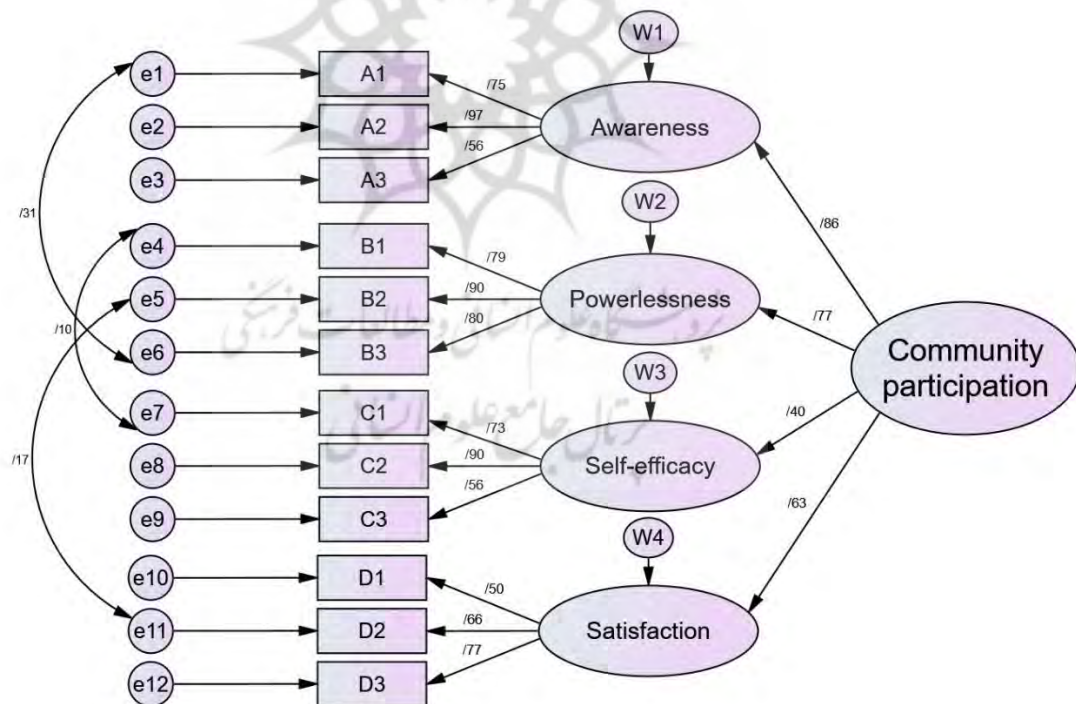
W1

e1 → A1
e2 → A2
e3 → A3

/75
/97
/56

Awareness

/31

W2

e4 → B1
e5 → B2
e6 → B3

/79
/90
/80

Powerlessness

/86

/77

/10

Community participation

W3

e7 → C1
e8 → C2
e9 → C3

/73
/90
/56

Self-efficacy

/40

/17

/63

W4

e10 → D1
e11 → D2
e12 → D3

/50
/66
/77

Satisfaction

پژوهشگاه علوم انسانی و مطالعات فرهنگی
پرتال جامع علوم انسانی